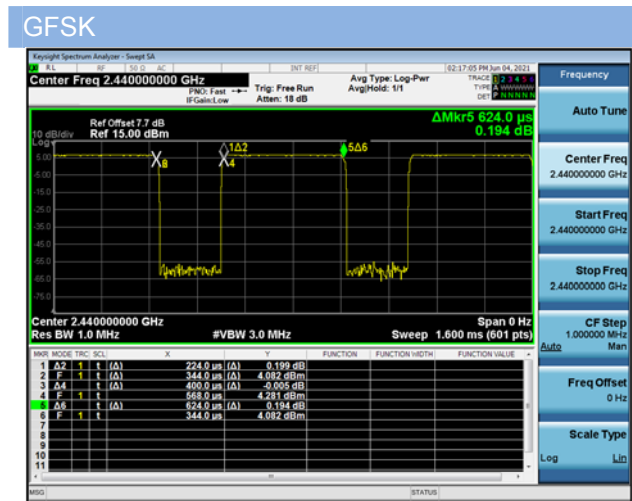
GFSK

Keysight Spectrum Analyzer - Swept SA

RL | RF | 50 Ω AC | INT REF | 02:17:05 PM Jun 04, 2021

Center Freq 2.440000000 GHz

PNO: Fast IFGain:Low

Trig: Free Run Atten: 18 dB

Avg Type: Log-Pwr Avg|Hold: 1/1

TRACE 1 2 3 4 5 6 TYPE A WWWWWW DET P NNNNN

Frequency

Ref Offset 7.7 dB Ref 15.00 dBm

ΔMkr5 624.0 µs 0.194 dB

10 dB/div Log

5.00, -5.00, -15.0, -25.0, -35.0, -45.0, -55.0, -65.0, -75.0

1Δ2, 3, 4, 5Δ6

Center 2.440000000 GHz Res BW 1.0 MHz #VBW 3.0 MHz Span 0 Hz Sweep 1.600 ms (601 pts)

| MKR | MODE | TRC | SCL | X | | Y | FUNCTION | FUNCTION WIDTH | FUNCTION VALUE |
|---|---|---|---|---|---|---|---|---|---|
| 1 | Δ2 | 1 | t | (Δ) | 224.0 µs | (Δ) 0.199 dB | | | |
| 2 | F | 1 | t | | 344.0 µs | 4.082 dBm | | | |
| 3 | Δ4 | 1 | t | (Δ) | 400.0 µs | (Δ) -0.005 dB | | | |
| 4 | F | 1 | t | | 568.0 µs | 4.281 dBm | | | |
| 5 | Δ6 | 1 | t | (Δ) | 624.0 µs | (Δ) 0.194 dB | | | |
| 6 | F | 1 | t | | 344.0 µs | 4.082 dBm | | | |
| 7 | | | | | | | | | |
| 8 | | | | | | | | | |
| 9 | | | | | | | | | |
| 10 | | | | | | | | | |
| 11 | | | | | | | | | |

Auto Tune

Center Freq 2.440000000 GHz

Start Freq 2.440000000 GHz

Stop Freq 2.440000000 GHz

CF Step 1.000000 MHz Auto Man

Freq Offset 0 Hz

Scale Type Log Lin

MSG STATUS